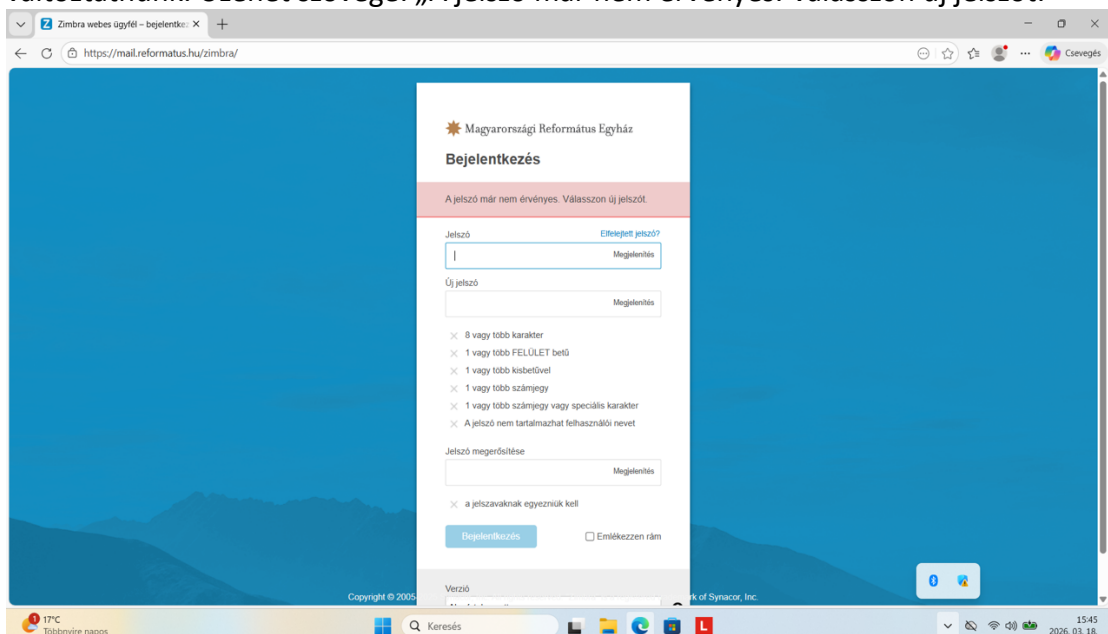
változtatnom. Ezt az üzenetet kaptam: „A jelszó már nem érvényes. Válasszon új jelszót.

Zimbra webes ügyfél – bejelentkez ×

https://mail.reformatus.hu/zimbra/

Csevegés

Magyarországi Református Egyház

Bejelentkezés

A jelszó már nem érvényes. Válasszon új jelszót.

Jelszó

Elfelejtett jelszó?

Megjelenítés

Új jelszó

Megjelenítés

8 vagy több karakter

1 vagy több FELÜLET betű

1 vagy több kisbetűvel

1 vagy több számjegy

1 vagy több számjegy vagy speciális karakter

A jelszó nem tartalmazhat felhasználói nevet

Jelszó megerősítése

Megjelenítés

a jelszavaknak egyezniük kell

Bejelentkezés

Emlékezzen rám

Verzió

Copyright © 2005 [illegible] rk of Synacor, Inc.

17°C
Többnyire napos

Keresés

15:45
2026. 03. 18.